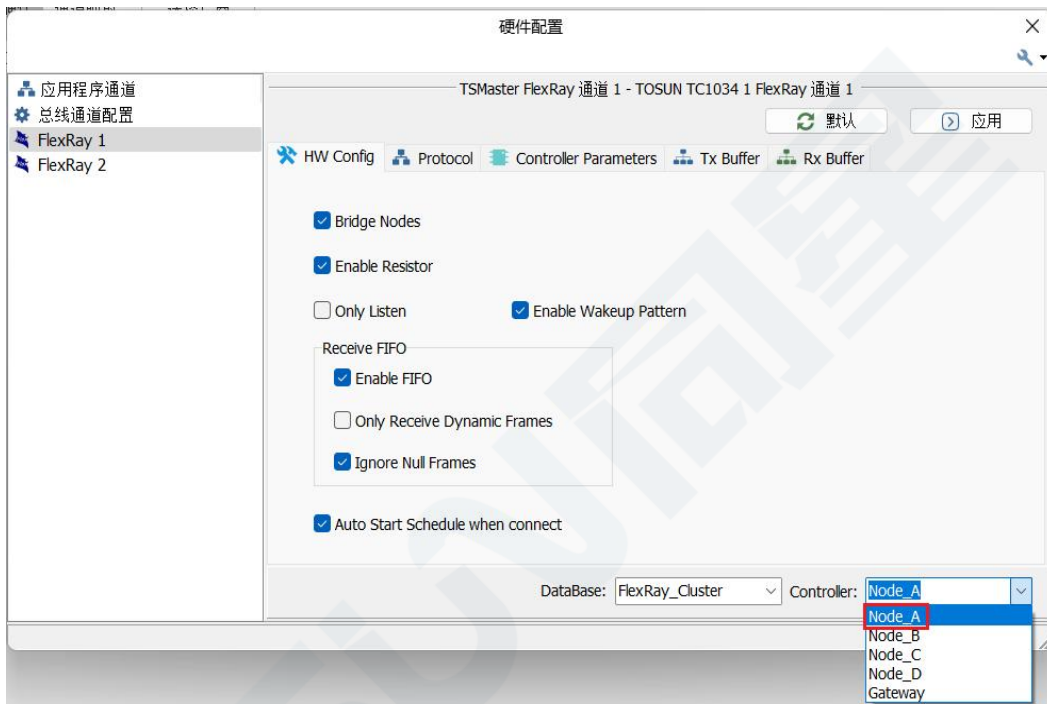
硬件配置

应用程序通道
总线通道配置
FlexRay 1
FlexRay 2

TSMaster FlexRay 通道 1 - TOSUN TC1034 1 FlexRay 通道 1

默认
应用

HW Config
Protocol
Controller Parameters
Tx Buffer
Rx Buffer

Bridge Nodes

Enable Resistor

Only Listen
Enable Wakeup Pattern

Receive FIFO
Enable FIFO
Only Receive Dynamic Frames
Ignore Null Frames

Auto Start Schedule when connect

DataBase: FlexRay_Cluster
Controller: Node_A

Node_A
Node_B
Node_C
Node_D
Gateway